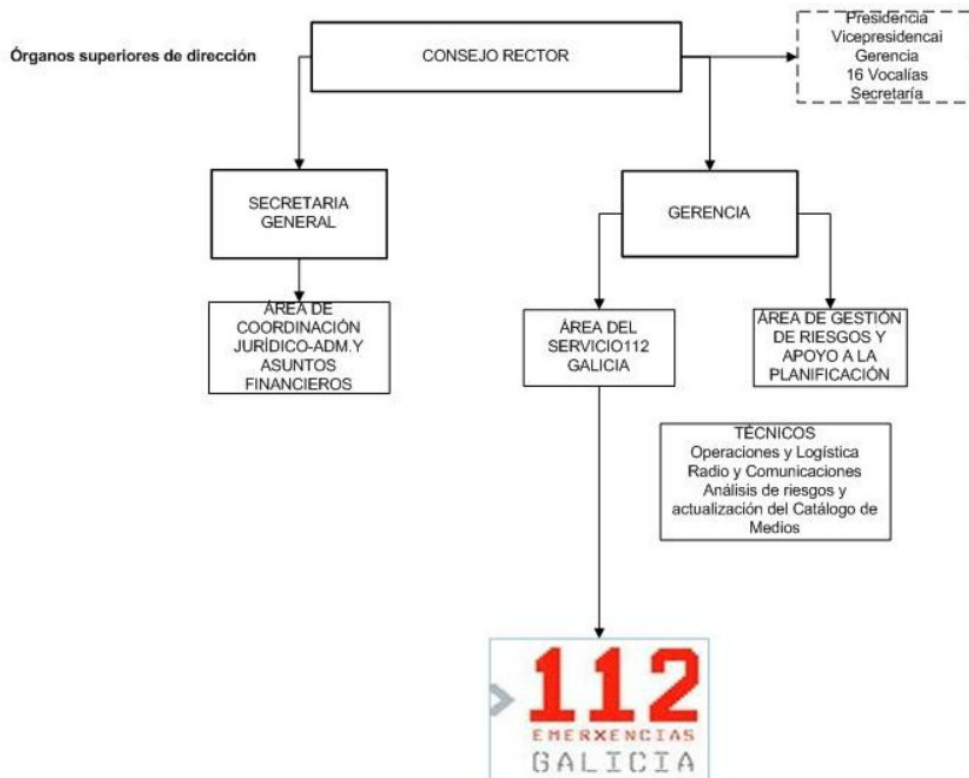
Órganos superiores de dirección

CONSEJO RECTOR

Presidencia
Vicepresidencai
Gerencia
16 Vocalías
Secretaría

SECRETARIA GENERAL

ÁREA DE COORDINACIÓN JURÍDICO-ADM.Y ASUNTOS FINANCIEROS

GERENCIA

ÁREA DEL SERVICIO112 GALICIA

ÁREA DE GESTIÓN DE RIESGOS Y APOYO A LA PLANIFICACIÓN

TÉCNICOS
Operaciones y Logística
Radio y Comunicaciones
Análisis de riesgos y actualización del Catálogo de Medios

112
EMERXENCIAS
GALICIA